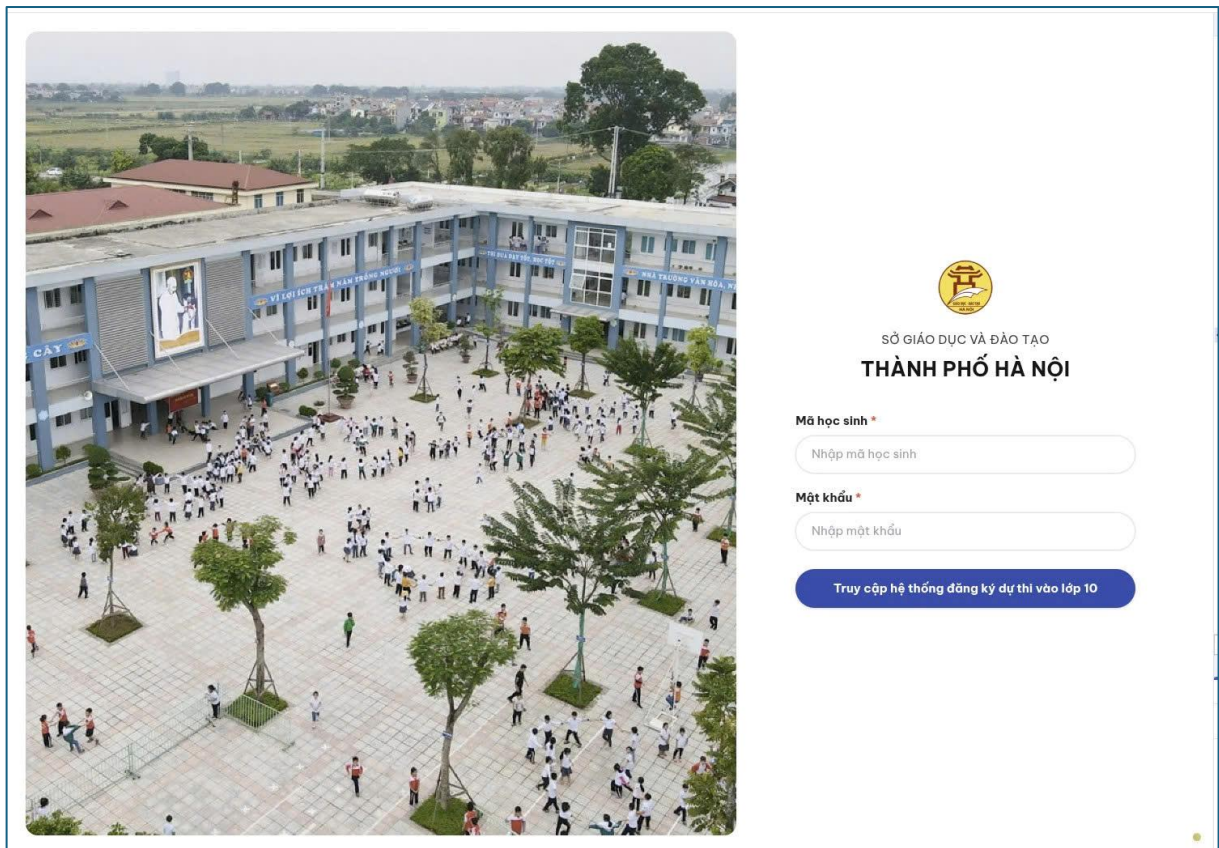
VÌ LỢI ÍCH TRĂM NĂM TRỒNG NGƯỜI

THI ĐUA DẠY TỐT, HỌC TỐT

NHÀ TRƯỜNG VĂN HÓA

CÂY

SỞ GIÁO DỤC VÀ ĐÀO TẠO

THÀNH PHỐ HÀ NỘI

Mã học sinh *

Nhập mã học sinh

Mật khẩu *

Nhập mật khẩu

Truy cập hệ thống đăng ký dự thi vào lớp 10